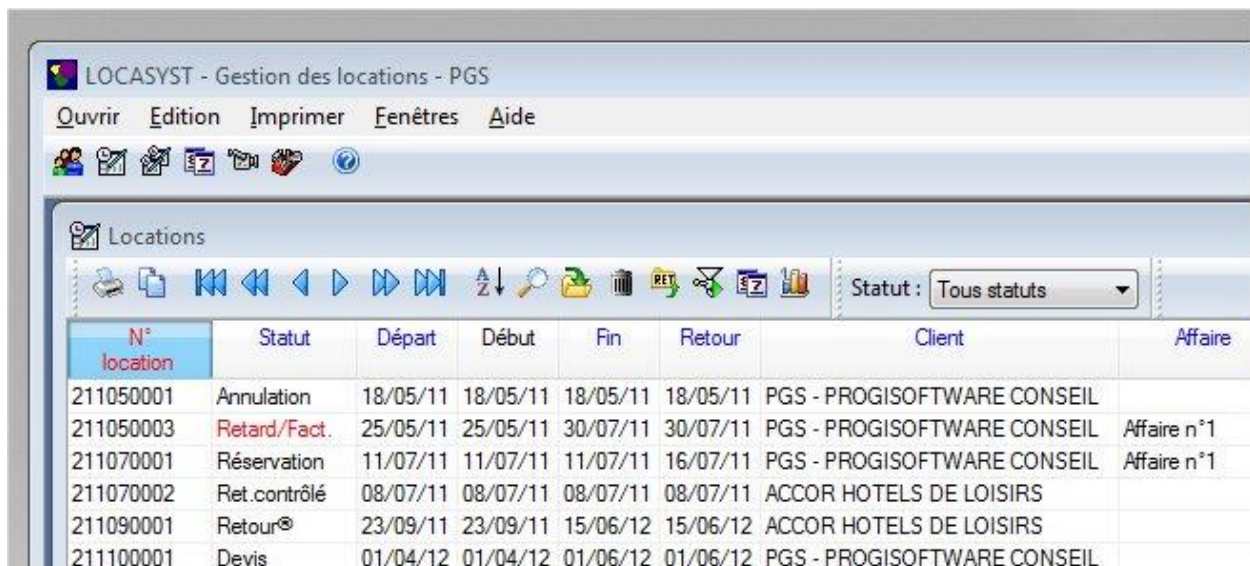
LOCASYST - Gestion des locations - PGS

Ouvrir Edition Imprimer Fenêtres Aide

Locations

Statut : Tous statuts

| N° location | Statut | Départ | Début | Fin | Retour | Client | Affaire |
|---|---|---|---|---|---|---|---|
| 211050001 | Annulation | 18/05/11 | 18/05/11 | 18/05/11 | 18/05/11 | PGS - PROGISOFTWARE CONSEIL | |
| 211050003 | Retard/Fact. | 25/05/11 | 25/05/11 | 30/07/11 | 30/07/11 | PGS - PROGISOFTWARE CONSEIL | Affaire n°1 |
| 211070001 | Réservation | 11/07/11 | 11/07/11 | 11/07/11 | 16/07/11 | PGS - PROGISOFTWARE CONSEIL | Affaire n°1 |
| 211070002 | Ret.contrôlé | 08/07/11 | 08/07/11 | 08/07/11 | 08/07/11 | ACCOR HOTELS DE LOISIRS | |
| 211090001 | Retour® | 23/09/11 | 23/09/11 | 15/06/12 | 15/06/12 | ACCOR HOTELS DE LOISIRS | |
| 211100001 | Devis | 01/04/12 | 01/04/12 | 01/06/12 | 01/06/12 | PGS - PROGISOFTWARE CONSEIL | |